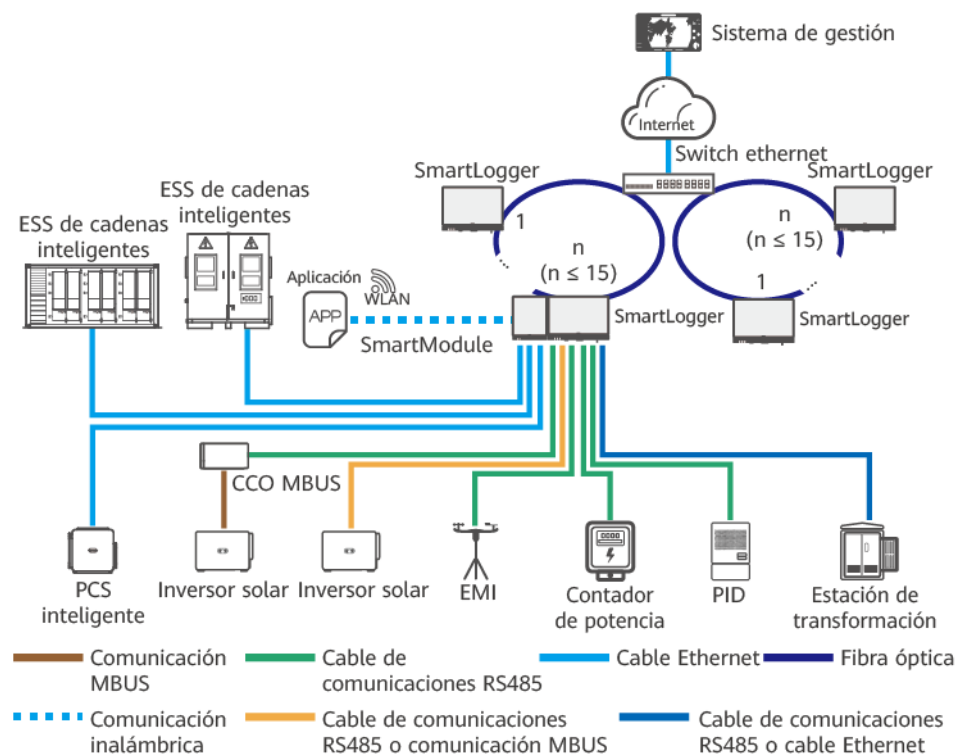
Sistema de gestión

Internet

Switch ethernet

SmartLogger

SmartLogger

1

n
(n ≤ 15)

n
(n ≤ 15)

1

ESS de cadenas inteligentes

ESS de cadenas inteligentes

Aplicación

WLAN

APP

SmartModule

SmartLogger

SmartLogger

CCO MBUS

PCS inteligente

Inversor solar

Inversor solar

EMI

Contador de potencia

PID

Estación de transformación

Comunicación MBUS

Cable de comunicaciones RS485

Cable Ethernet

Fibra óptica

Comunicación inalámbrica

Cable de comunicaciones RS485 o comunicación MBUS

Cable de comunicaciones RS485 o cable Ethernet